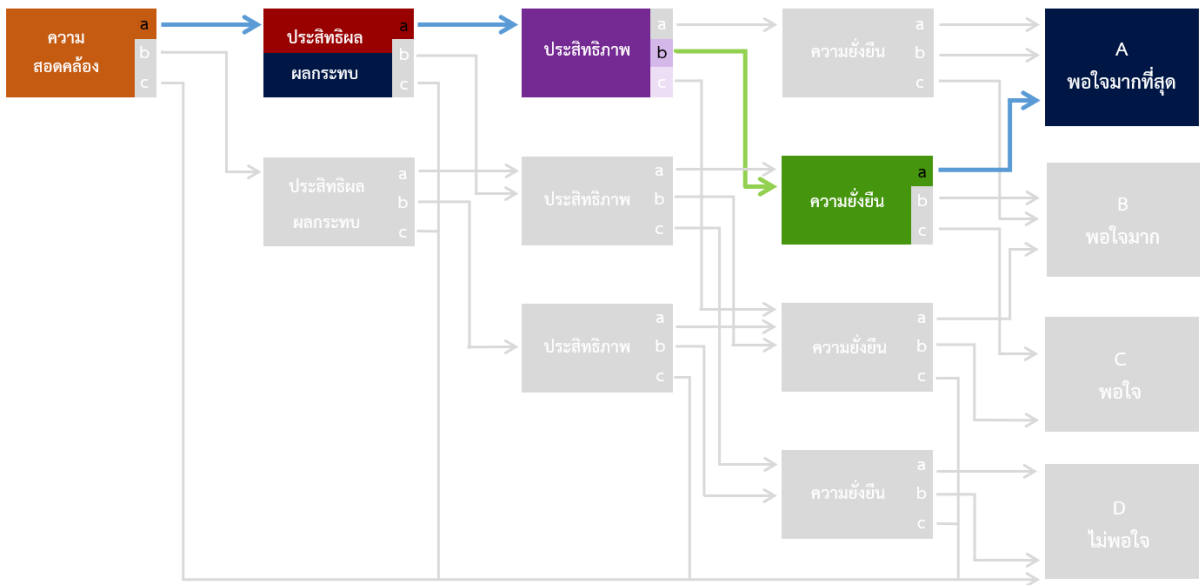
ความ
สอดคล้อง
a
b
c

ประสิทธิผล
ผลกระทบ
a
b
c

ประสิทธิภาพ
a
b
c

ความยั่งยืน
a
b
c

A
พอใจมากที่สุด

ประสิทธิผล
ผลกระทบ
a
b
c

ประสิทธิภาพ
a
b
c

ความยั่งยืน
a
b
c

B
พอใจมาก

ประสิทธิภาพ
a
b
c

ความยั่งยืน
a
b
c

C
พอใจ

ความยั่งยืน
a
b
c

D
ไม่พอใจ